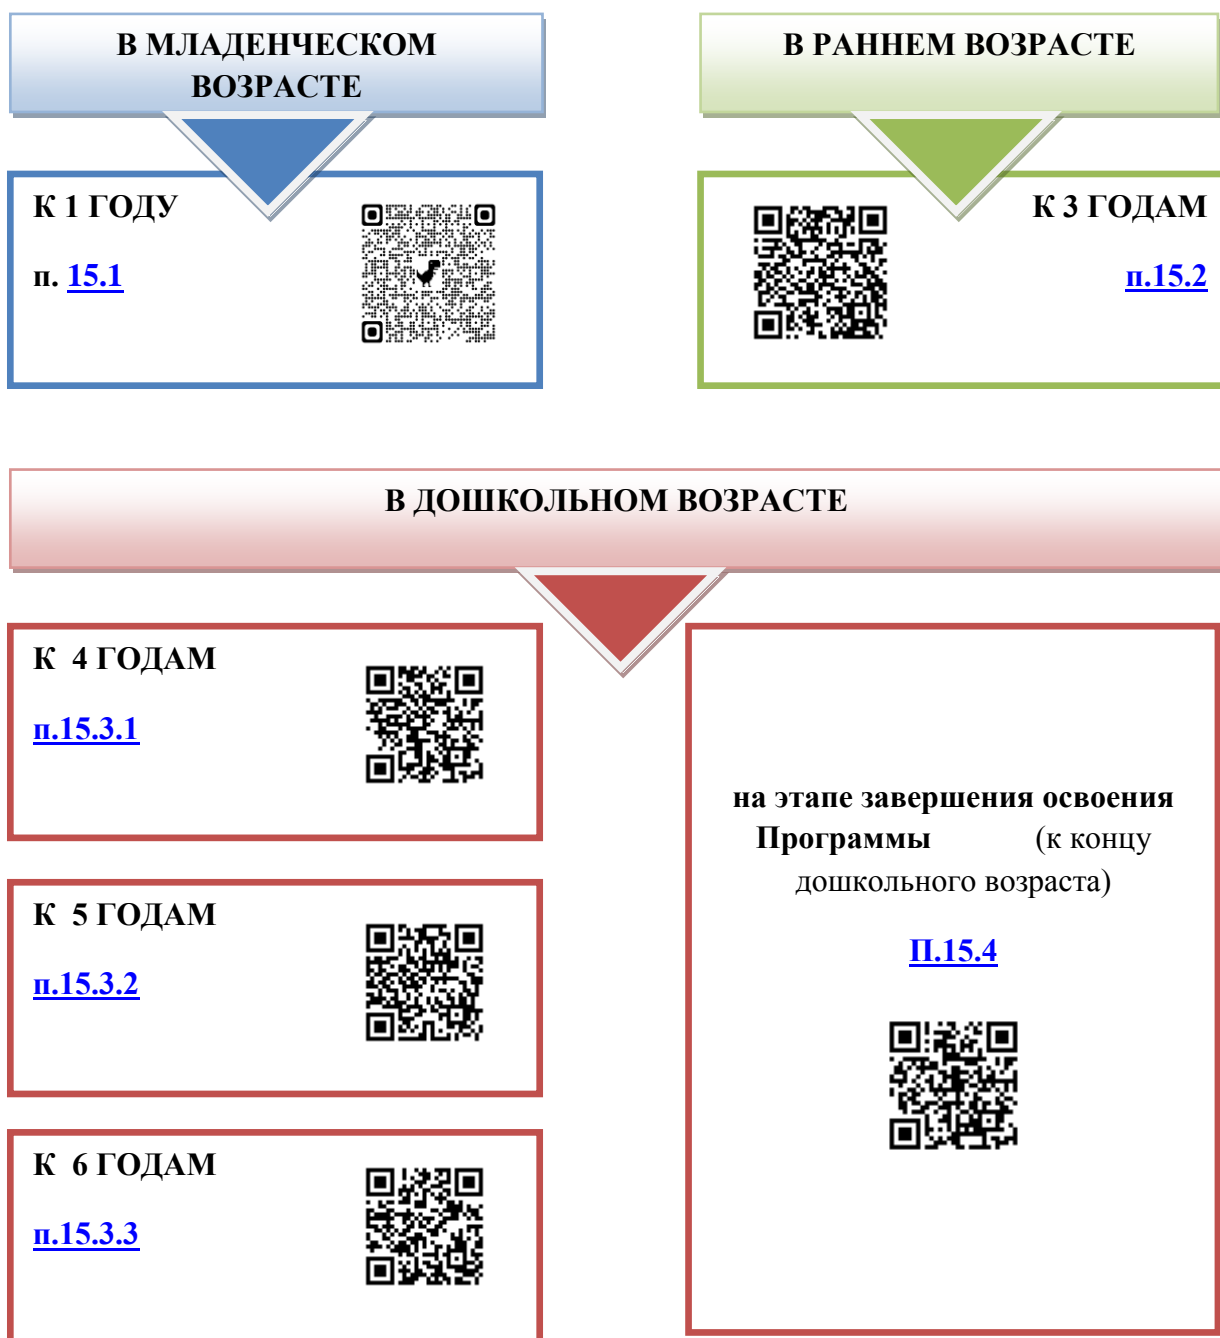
В МЛАДЕНЧЕСКОМ ВОЗРАСТЕ

К 1 ГОДУ

п. 15.1

В РАННЕМ ВОЗРАСТЕ

К 3 ГОДАМ

п.15.2

В ДОШКОЛЬНОМ ВОЗРАСТЕ

К 4 ГОДАМ

п.15.3.1

К 5 ГОДАМ

п.15.3.2

К 6 ГОДАМ

п.15.3.3

на этапе завершения освоения Программы (к концу дошкольного возраста)

П.15.4